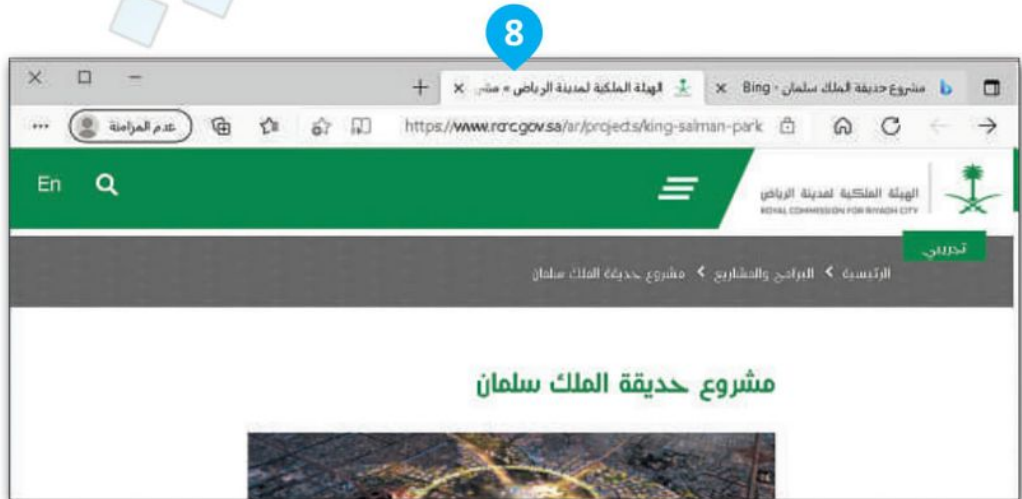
8

مشروع حديقة الملك سلمان - Bing ×
الهيئة الملكية لمدينة الرياض » مشر ×
+

https://www.rcrc.gov.sa/ar/projects/king-salman-park
عدم المزامنة
...

الهيئة الملكية لمدينة الرياض
ROYAL COMMISSION FOR RIYADH CITY
En

تجريبي
الرئيسية > البرامج والمشاريع > مشروع حديقة الملك سلمان

مشروع حديقة الملك سلمان